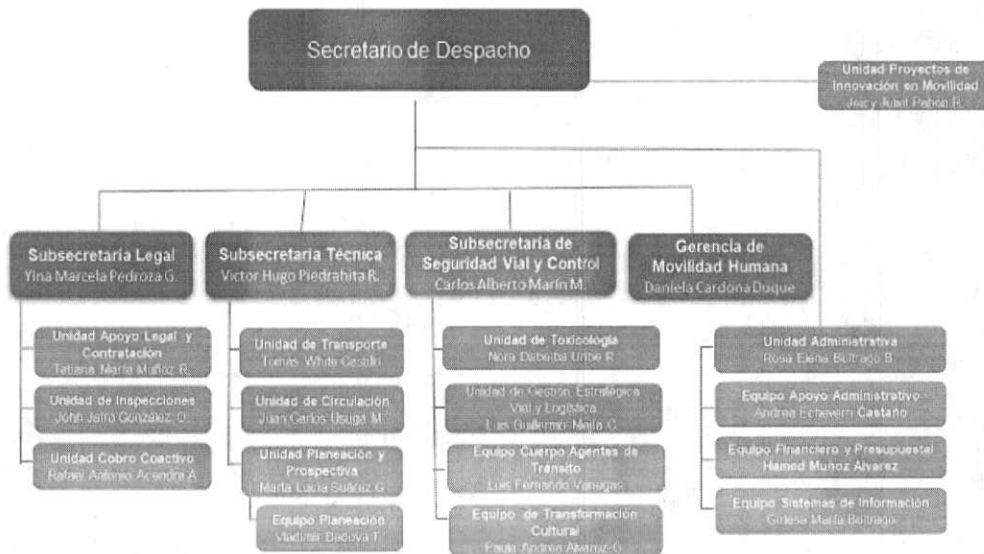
Secretario de Despacho

Unidad Proyectos de Innovación en Movilidad
Jeicy Julet Pabón R.

Subsecretaría Legal
Yina Marcela Pedroza G.

Unidad Apoyo Legal y Contratación
Tatiana María Muñoz R.

Unidad de Inspecciones
John Jairo González O.

Unidad Cobro Coactivo
Rafael Antonio Acendra A.

Subsecretaría Técnica
Victor Hugo Piedrahita R.

Unidad de Transporte
Tomás White Castillo

Unidad de Circulación
Juan Carlos Usuga M.

Unidad Planeación y Prospectiva
Marta Lucía Suárez G.

Equipo Planeación
Vladimir Bedoya T.

Subsecretaría de Seguridad Vial y Control
Carlos Alberto Marín M.

Unidad de Toxicología
Nora Dabeiba Uribe R.

Unidad de Gestión Estratégica Vial y Logística
Luis Guillermo Marín C.

Equipo Cuerpo Agentes de Tránsito
Luis Fernando Vanegas

Equipo de Transformación Cultural
Paula Andrea Alvarez G.

Gerencia de Movilidad Humana
Daniela Cardona Duque

Unidad Administrativa
Rosa Elena Buitrago B.

Equipo Apoyo Administrativo
Andrea Echeverri Castaño

Equipo Financiero y Presupuestal
Hamed Muñoz Alvarez

Equipo Sistemas de Información
Gisela María Buitrago